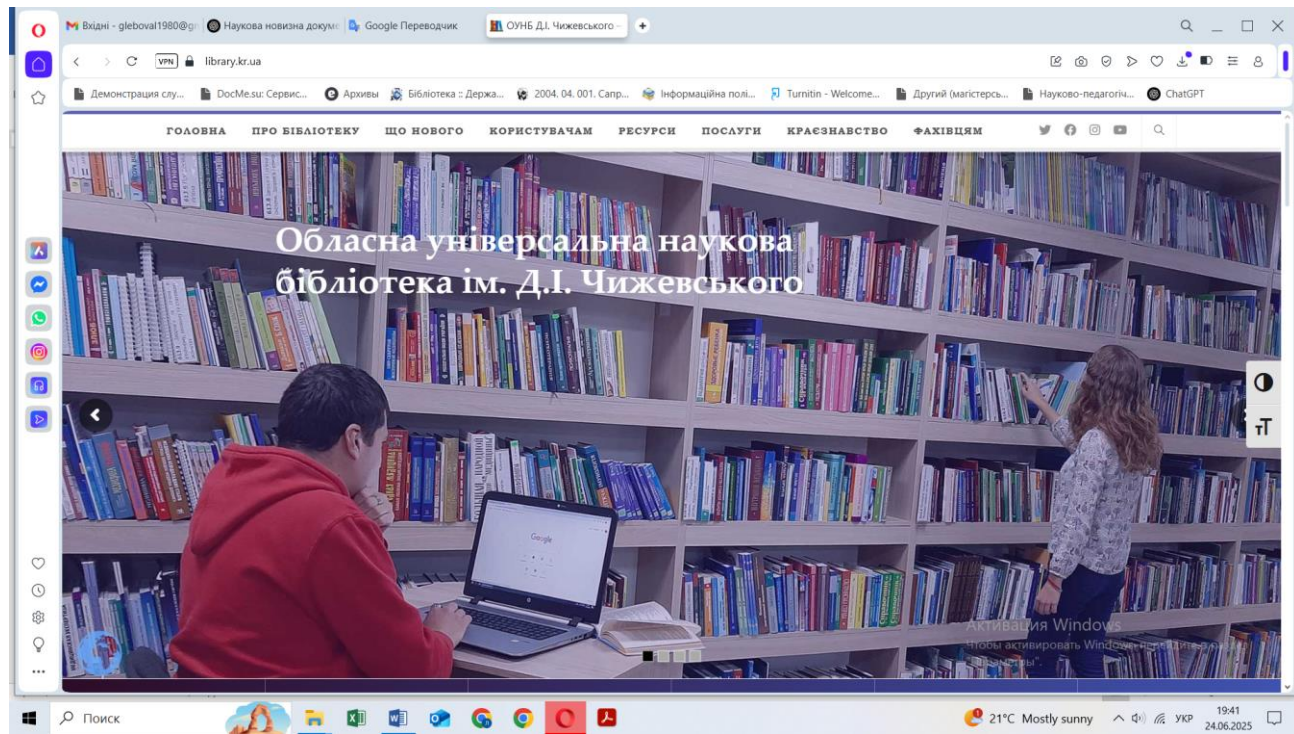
Вхідні - gleboval1980@g | Наукова новизна докуме | Google Перекладач | ОУНБ Д.І. Чижевського -

VPN library.kr.ua

Демонстрация слу... | DocMe.su: Сервис... | Архивы | Бібліотека :: Держа... | 2004. 04. 001. Сапр... | Інформаційна полі... | Turnitin - Welcome... | Другий (магістерсь... | Науково-педагогіч... | ChatGPT

ГОЛОВНА ПРО БІБЛІОТЕКУ ЩО НОВОГО КОРИСТУВАЧАМ РЕСУРСИ ПОСЛУГИ КРАЄЗНАВСТВО ФАХІВЦЯМ

Обласна універсальна наукова бібліотека ім. Д.І. Чижевського

Google

Активация Windows
Чтобы активировать Windows, перейдите в раздел "Параметры".

Поиск

21°C Mostly sunny УКР 19:41 24.06.2025